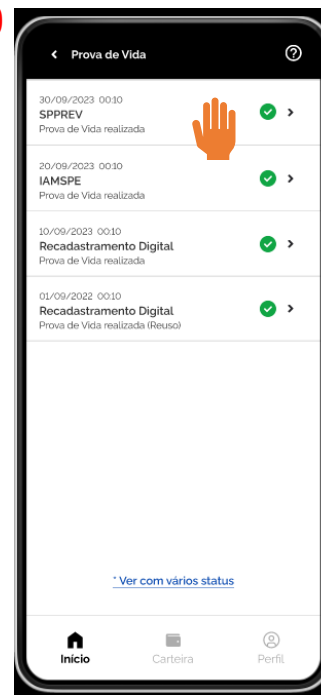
Prova de Vida

30/09/2023 00:10
SPPREV
Prova de Vida realizada

20/09/2023 00:10
IAMSPE
Prova de Vida realizada

10/09/2023 00:10
Recadastramento Digital
Prova de Vida realizada

01/09/2022 00:10
Recadastramento Digital
Prova de Vida realizada (Reuso)

* Ver com vários status

Início
Carteira
Perfil